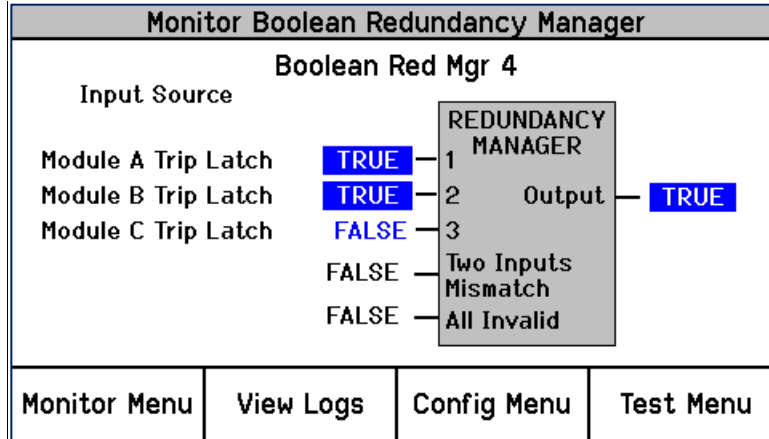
Monitor Boolean Redundancy Manager

Boolean Red Mgr 4

Input Source

Module A Trip Latch TRUE 1

Module B Trip Latch TRUE 2

Module C Trip Latch FALSE 3

FALSE Two Inputs Mismatch

FALSE All Invalid

REDUNDANCY MANAGER

Output TRUE

| Monitor Menu | View Logs | Config Menu | Test Menu |
|---|---|---|---|